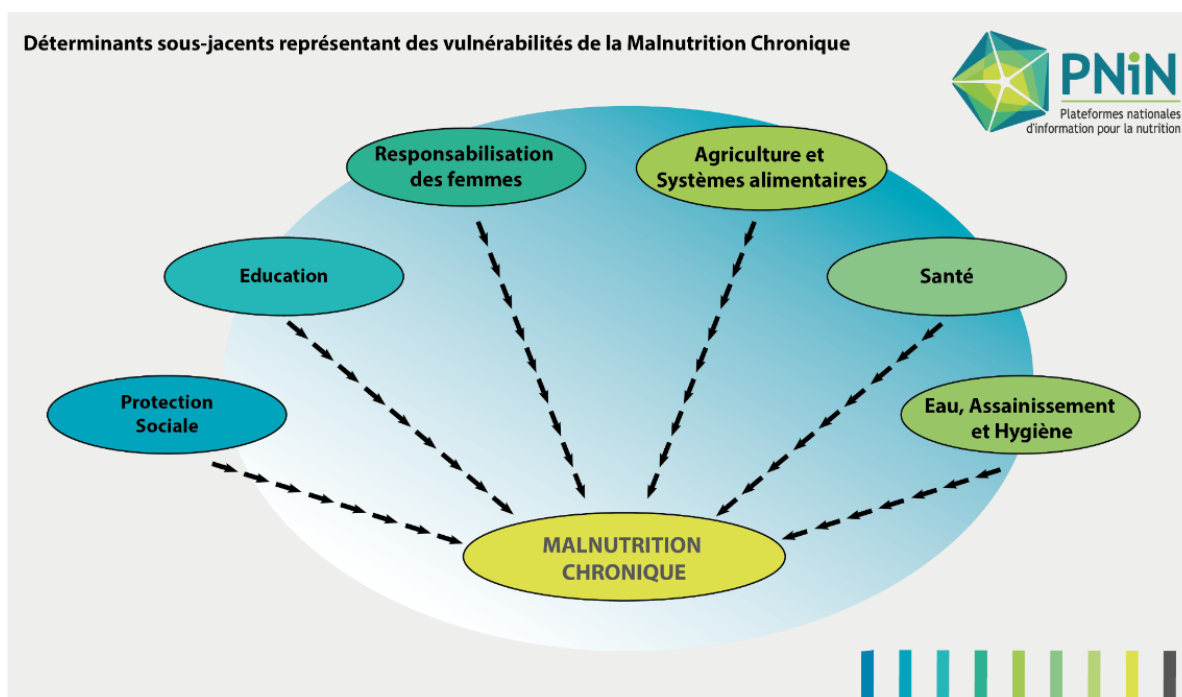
Déterminants sous-jacents représentant des vulnérabilités de la Malnutrition Chronique

PNiN
Plateformes nationales d'information pour la nutrition

Responsabilisation des femmes

Agriculture et Systèmes alimentaires

Education

Santé

Protection Sociale

Eau, Assainissement et Hygiène

MALNUTRITION CHRONIQUE